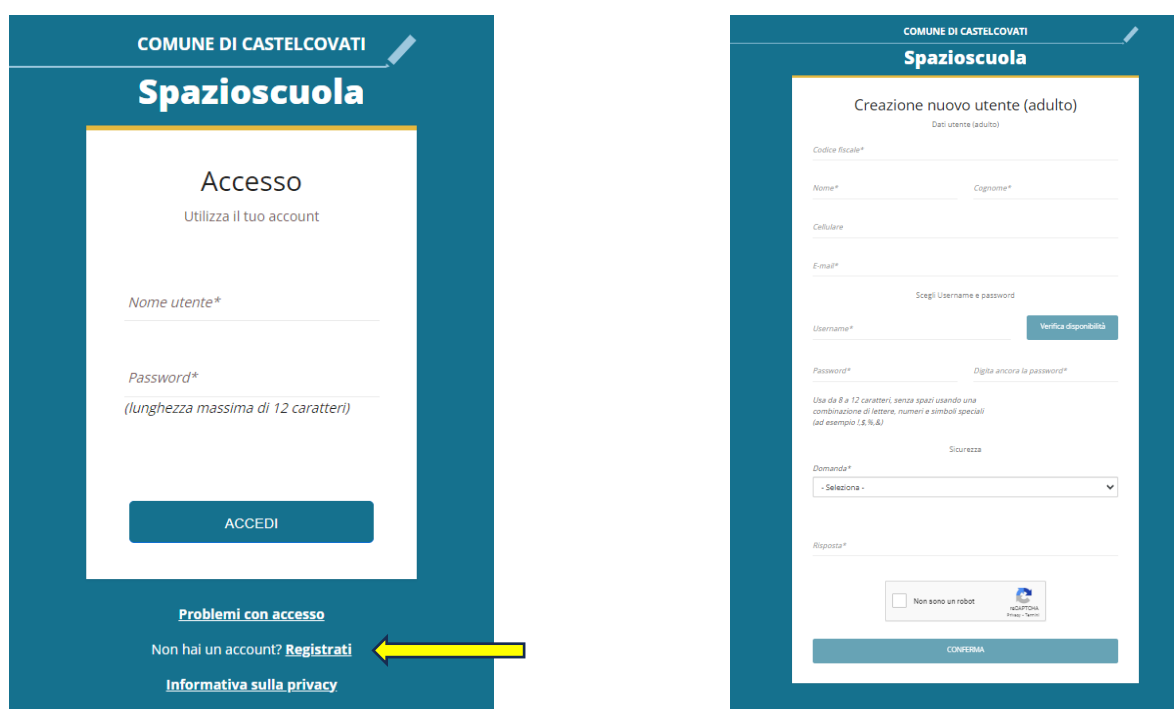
COMUNE DI CASTELCOVATI

Spazioscuola

Accesso

Utilizza il tuo account

Nome utente*

Password*

(lunghezza massima di 12 caratteri)

ACCEDI

Problemi con accesso

Non hai un account? Registrati

Informativa sulla privacy

COMUNE DI CASTELCOVATI

Spazioscuola

Creazione nuovo utente (adulto)

Dati utente (adulto)

Codice fiscale*

Nome*

Cognome*

Cellulare

E-mail*

Scegli Username e password

Username*

Verifica disponibilità

Password*

Digita ancora la password*

Usa da 8 a 12 caratteri, senza spazi usando una combinazione di lettere, numeri e simboli speciali (ad esempio !,$,%,&)

Sicurezza

Domanda*

- Seleziona -

Risposta*

Non sono un robot

reCAPTCHA
Privacy - Termini

CONFERMA